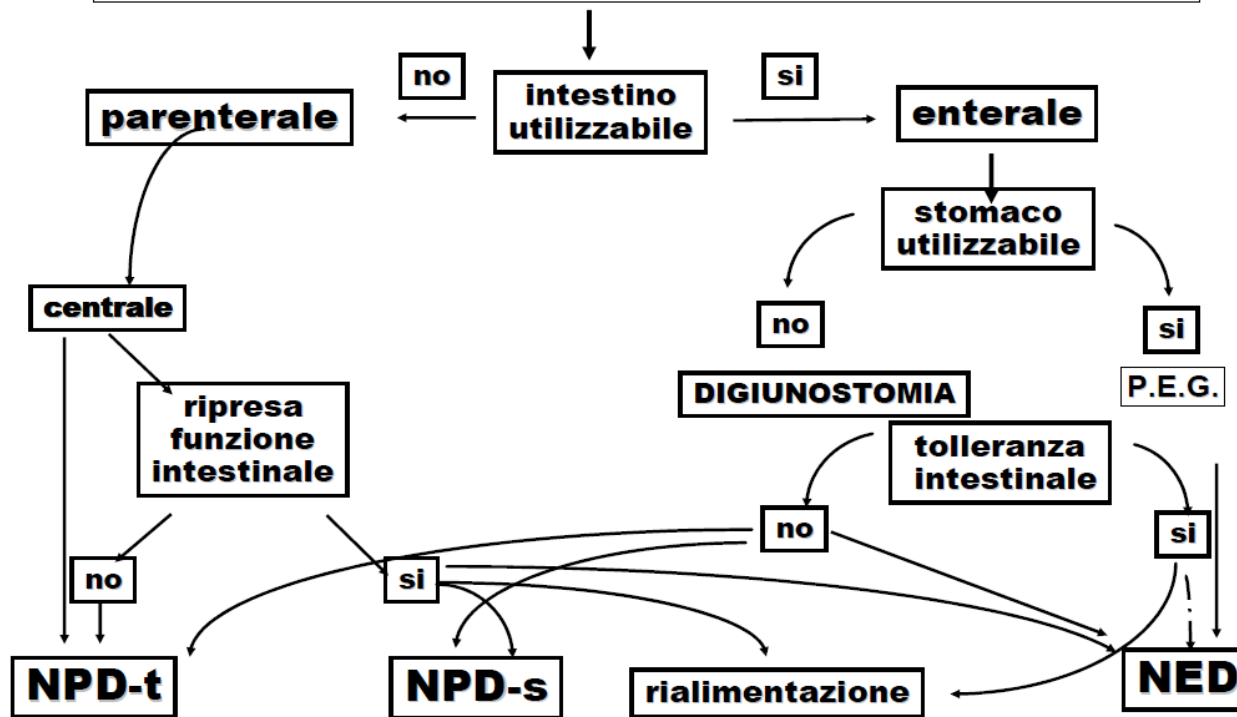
no

intestino utilizzabile

si

parenterale

enterale

stomaco utilizzabile

centrale

no

si

DIGIUNOSTOMIA

P.E.G.

ripresa funzione intestinale

tolleranza intestinale

no

si

no

si

NPD-t

NPD-s

rialimentazione

NED